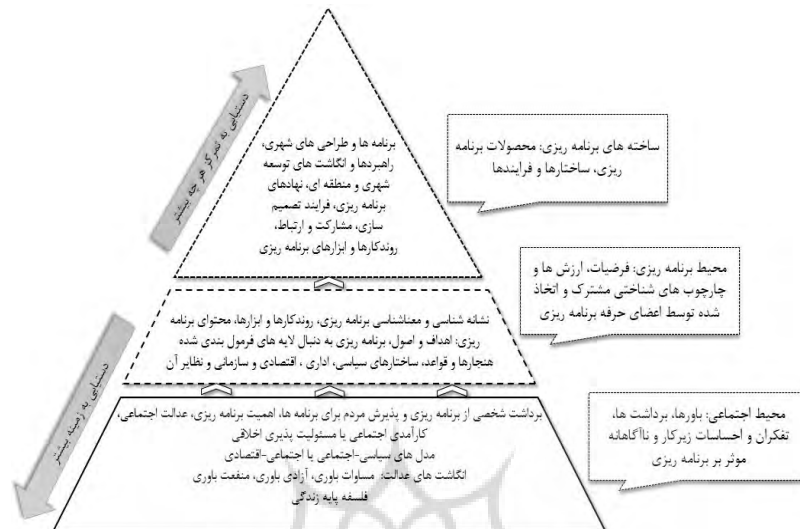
دستیابی به تمرکز هر چه بیشتر

برنامه ها و طراحی های شهری، راهبردها و انگاشت های توسعه شهری و منطقه ای، نهادهای برنامه ریزی، فرایند تصمیم سازی، مشارکت و ارتباط، روندکارها و ابزارهای برنامه ریزی

ساخته های برنامه ریزی: محصولات برنامه ریزی، ساختارها و فرایندها

محیط برنامه ریزی: فرضیات، ارزش ها و چارچوب های شناختی مشترک و اتخاذ شده توسط اعضای حرفه برنامه ریزی

دستیابی به زمینه بیشتر

نشانه شناسی و معناشناسی برنامه ریزی، روندکارها و ابزارها، محتوای برنامه ریزی: اهداف و اصول، برنامه ریزی به دنبال لایه های فرمول بندی شده هنجارها و قواعد، ساختارهای سیاسی، اداری ، اقتصادی و سازمانی و نظایر آن

برداشت شخصی از برنامه ریزی و پذیرش مردم برای برنامه ها، اهمیت برنامه ریزی، عدالت اجتماعی، کارآمدی اجتماعی یا مسئولیت پذیری اخلاقی
مدل های سیاسی-اجتماعی یا اجتماعی-اقتصادی
انگاشت های عدالت: مساوات باوری، آزادی باوری، منفعت باوری
فلسفه پایه زندگی

محیط اجتماعی: باورها، برداشت ها، تفکران و احساسات زیرکار و ناآگاهانه موثر بر برنامه ریزی